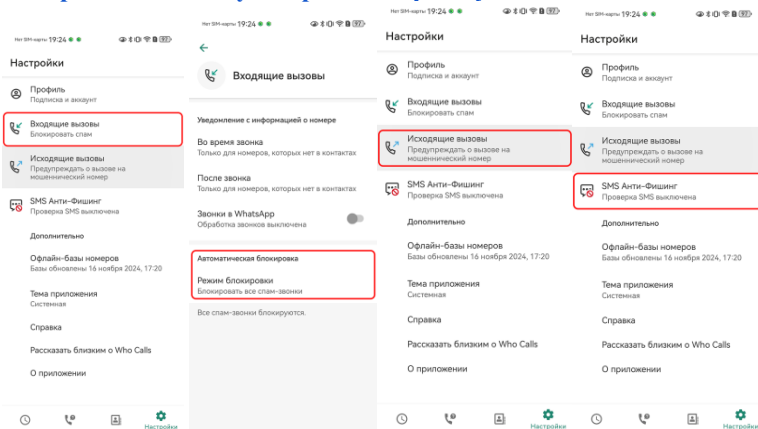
Нет SIM-карты 19:24

Настройки

Профиль
Подписка и аккаунт

Входящие вызовы
Блокировать спам

Исходящие вызовы
Предупреждать о вызове на мошеннический номер

SMS Анти-Фишинг
Проверка SMS выключена

Дополнительно

Офлайн-базы номеров
Базы обновлены 16 ноября 2024, 17:20

Тема приложения
Системная

Справка

Рассказать близким о Who Calls

О приложении

Настройки

Нет SIM-карты 19:24

Входящие вызовы

Уведомление с информацией о номере

Во время звонка
Только для номеров, которых нет в контактах

После звонка
Только для номеров, которых нет в контактах

Звонки в WhatsApp
Обработка звонков выключена

Автоматическая блокировка

Режим блокировки
Блокировать все спам-звонки

Все спам-звонки блокируются.

Нет SIM-карты 19:24

Настройки

Профиль
Подписка и аккаунт

Входящие вызовы
Блокировать спам

Исходящие вызовы
Предупреждать о вызове на мошеннический номер

SMS Анти-Фишинг
Проверка SMS выключена

Дополнительно

Офлайн-базы номеров
Базы обновлены 16 ноября 2024, 17:20

Тема приложения
Системная

Справка

Рассказать близким о Who Calls

О приложении

Настройки

Нет SIM-карты 19:24

Настройки

Профиль
Подписка и аккаунт

Входящие вызовы
Блокировать спам

Исходящие вызовы
Предупреждать о вызове на мошеннический номер

SMS Анти-Фишинг
Проверка SMS выключена

Дополнительно

Офлайн-базы номеров
Базы обновлены 16 ноября 2024, 17:20

Тема приложения
Системная

Справка

Рассказать близким о Who Calls

О приложении

Настройки